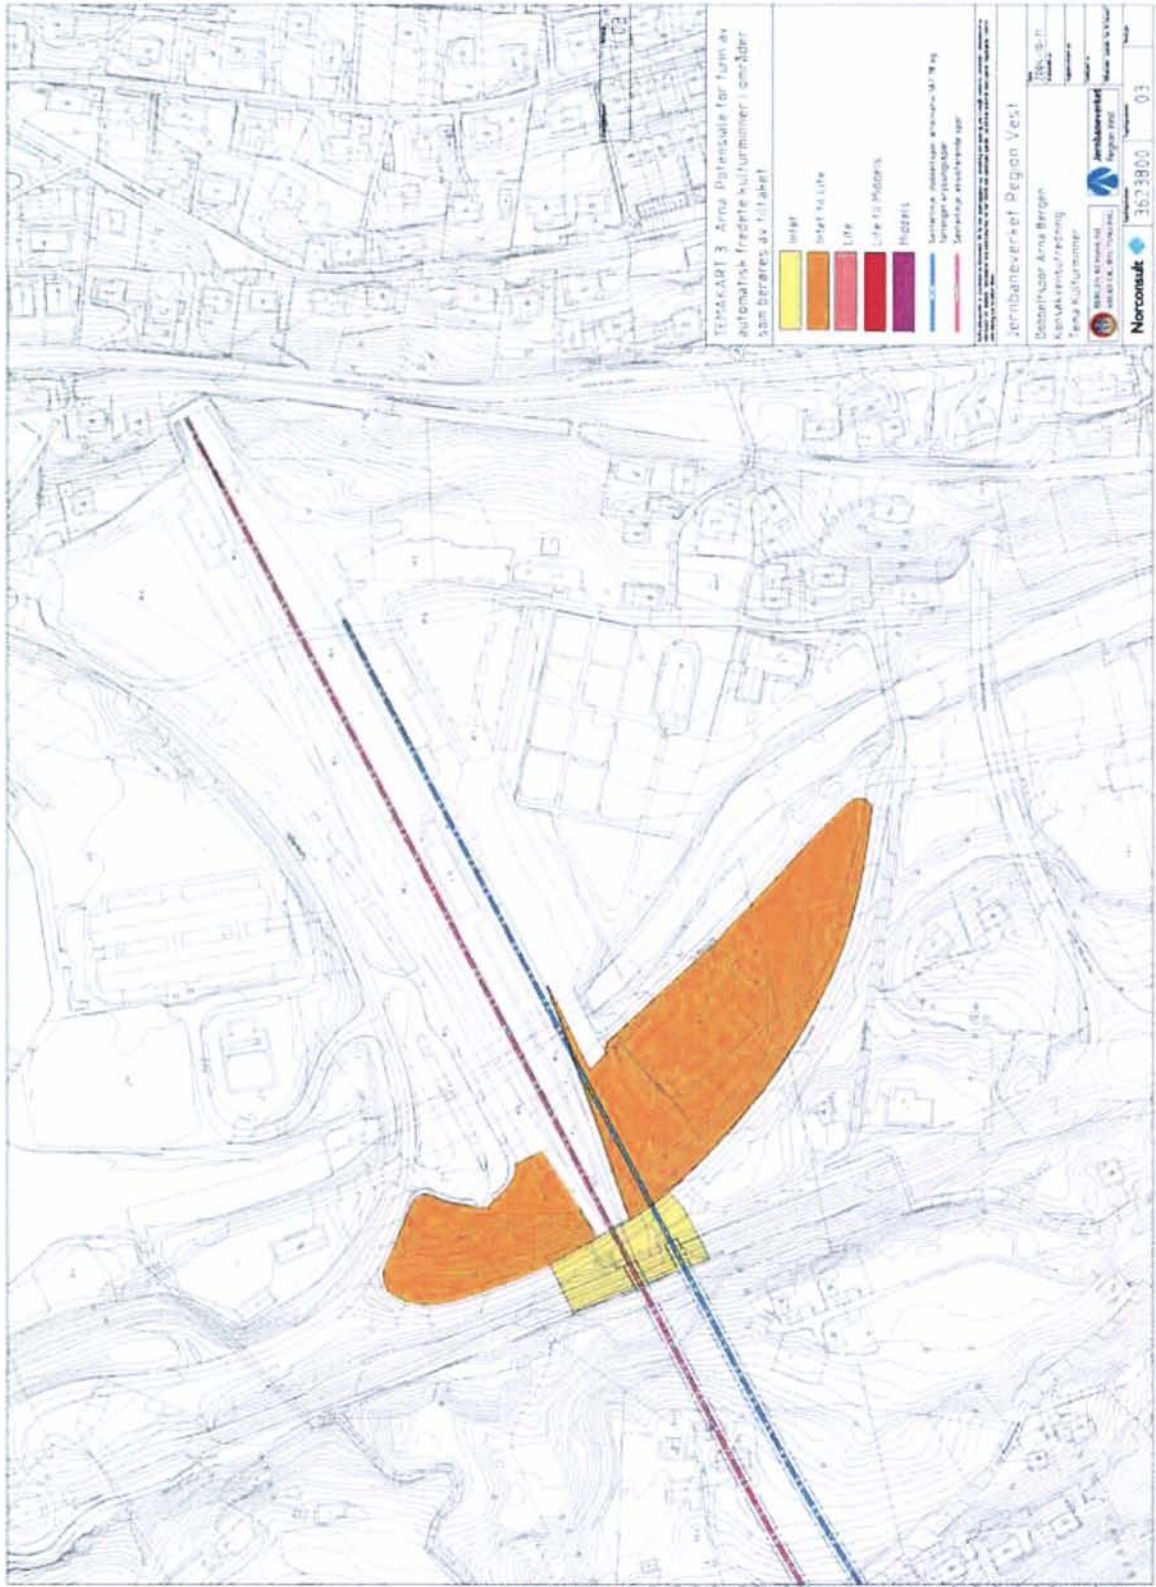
TEMAKART 3. Arna: Potensiale for funn av automatisk fredete kulturminner i områder som berøres av tiltaket

Intet

Intet til Lite

Lite

Lite til Middels

Middels

Senterlinje, dobbeltspor, alternativ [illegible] og tilhørende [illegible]

Senterlinje, eksisterende spor

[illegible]

Jernbaneverket Region Vest

Dobbeltspor Arna-Bergen
Konsekvensutredning
Tema Kulturminner

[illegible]

Jernbaneverket

Norconsult 3623800 03